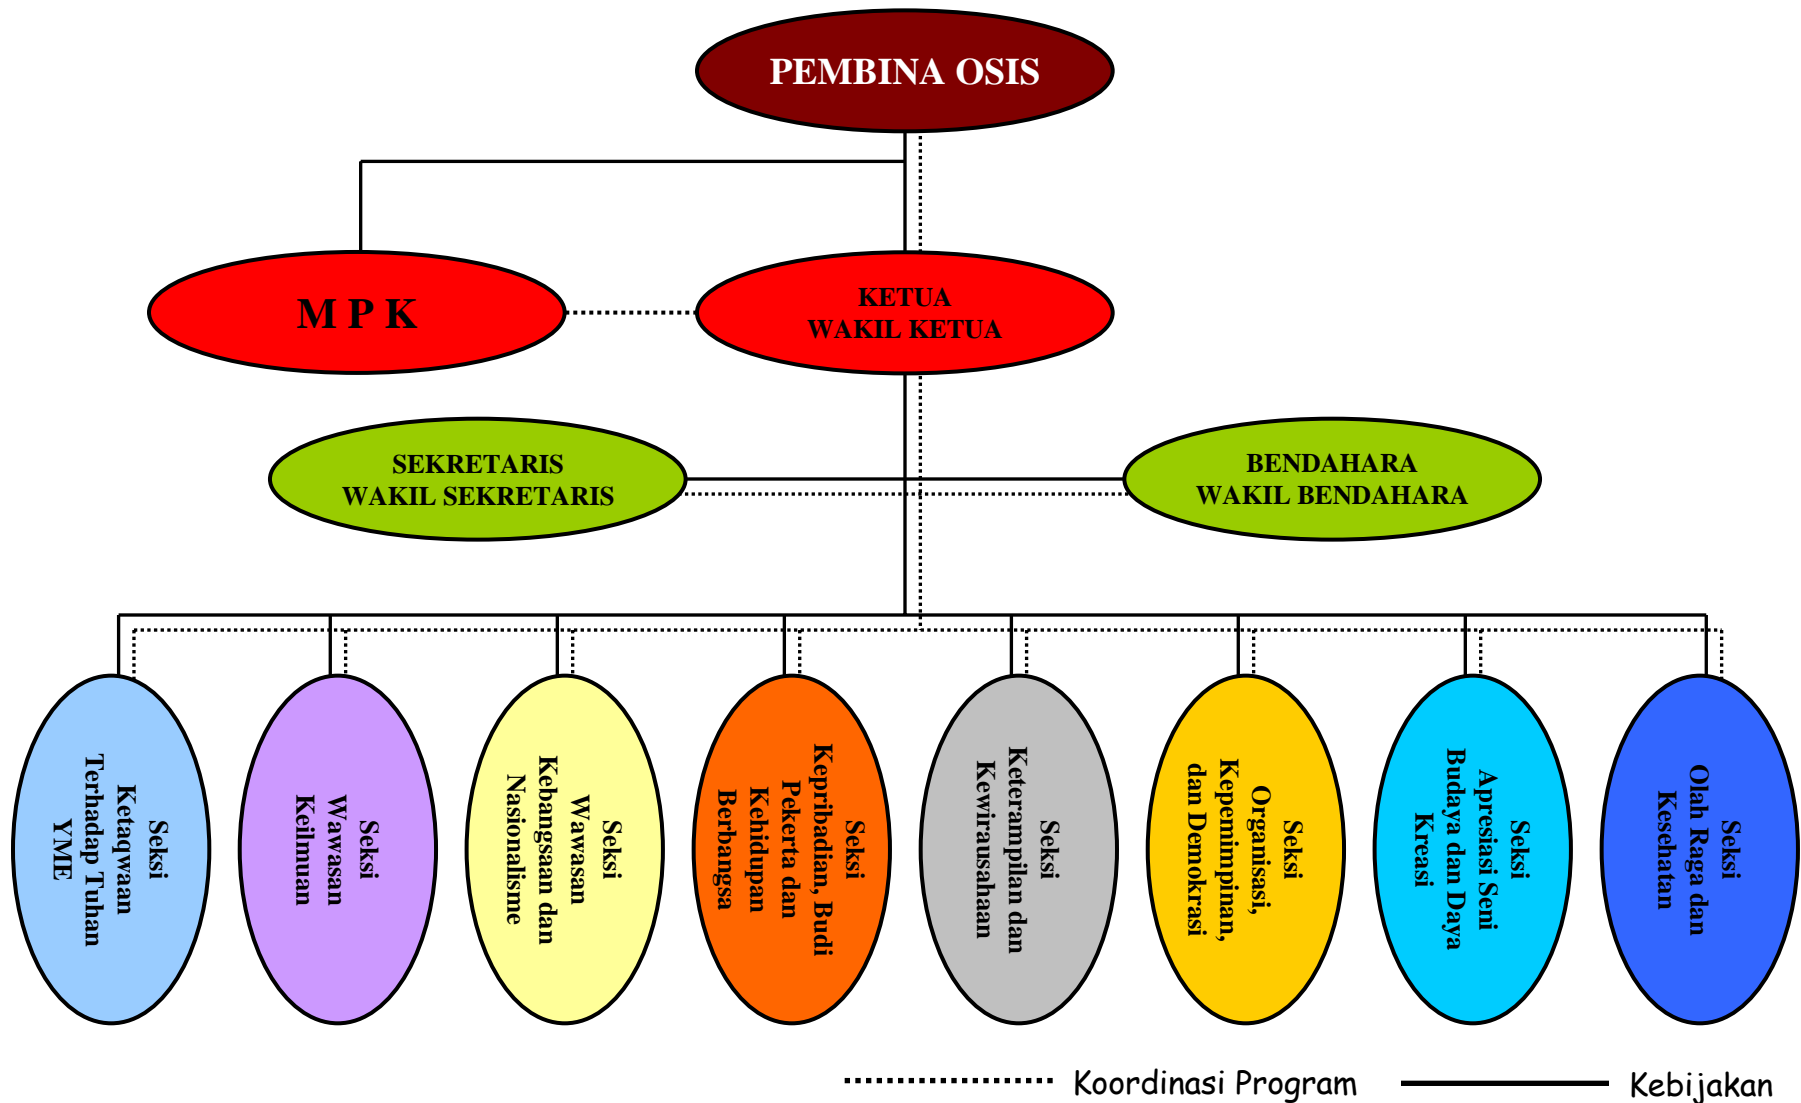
PEMBINA OSIS

M P K

KETUA
WAKIL KETUA

SEKRETARIS
WAKIL SEKRETARIS

BENDAHARA
WAKIL BENDAHARA

Seksi Ketaqwaan Terhadap Tuhan YME

Seksi Wawasan Keilmuan

Seksi Wawasan Kebangsaan dan Nasionalisme

Seksi Kepribadian, Budi Pekerta dan Kehidupan Berbangsa

Seksi Keterampilan dan Kewirausahaan

Seksi Organisasi, Kepemimpinan, dan Demokrasi

Seksi Apresiasi Seni Budaya dan Daya Kreasi

Seksi Olah Raga dan Kesehatan

Koordinasi Program

Kebijakan